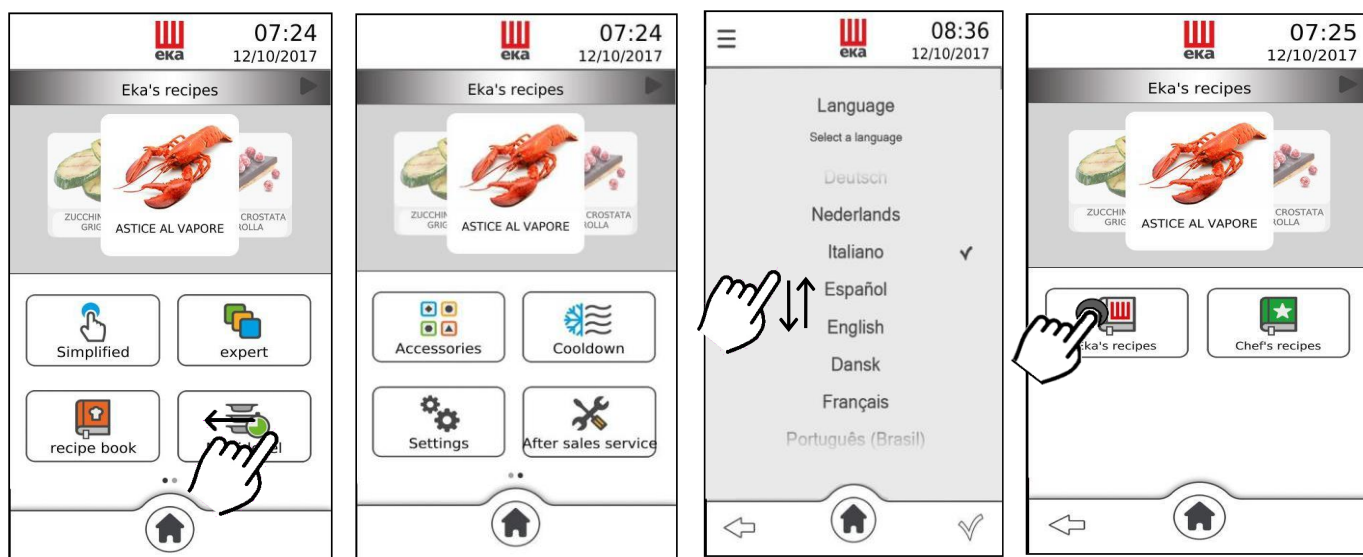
eka 07:24 12/10/2017

Eka's recipes

ZUCCHIN GRIG

ASTICE AL VAPORE

CROSTATA ROLLA

Simplified

expert

recipe book

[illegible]el

eka 07:24 12/10/2017

Eka's recipes

ZUCCHIN GRIG

ASTICE AL VAPORE

CROSTATA ROLLA

Accessories

Cooldown

Settings

After sales service

eka 08:36 12/10/2017

Language

Select a language

Deutsch

Nederlands

Italiano

Español

English

Dansk

Français

Português (Brasil)

eka 07:25 12/10/2017

Eka's recipes

ZUCCHIN GRIG

ASTICE AL VAPORE

CROSTATA ROLLA

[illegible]ka's recipes

Chef's recipes